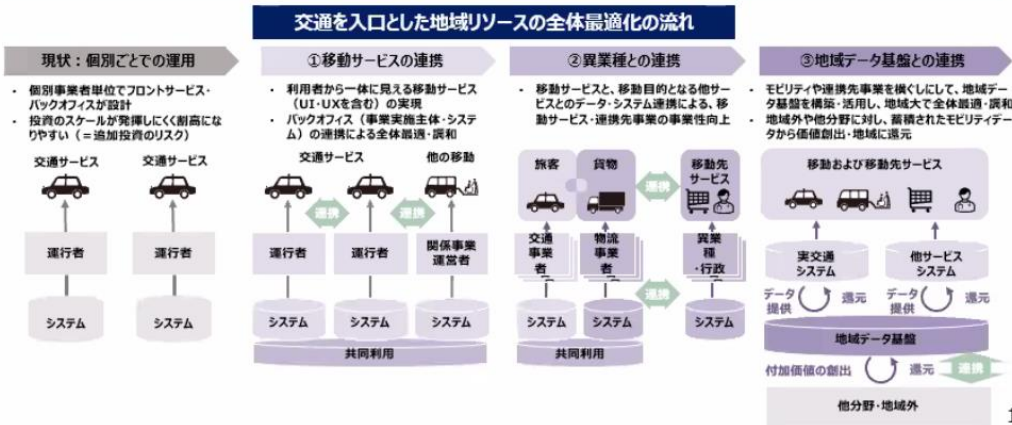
交通を入口とした地域リソースの全体最適化の流れ

現状：個別ごとでの運用

・個別事業者単位でフロントサービス・バックオフィスが設計
・投資のスケールが発揮しにくく割高になりやすい（＝追加投資のリスク）

交通サービス
交通サービス
運行者
運行者
システム
システム

①移動サービスの連携

・利用者から一体に見える移動サービス（UI・UXを含む）の実現
・バックオフィス（事業実施主体・システム）の連携による全体最適・調和

交通サービス
他の移動
連携
連携
運行者
運行者
関係事業運営者
システム
システム
システム
共同利用

②異業種との連携

・移動サービスと、移動目的となる他サービスとのデータ・システム連携による、移動サービス・連携先事業の事業性向上

旅客
貨物
移動先サービス
連携
交通事業者
物流事業者
異業種・行政
連携
システム
システム
システム
共同利用

③地域データ基盤との連携

・モビリティや連携先事業を横ぐしにして、地域データ基盤を構築・活用し、地域大で全体最適・調和
・地域外や他分野に対し、蓄積されたモビリティデータから価値創出・地域に還元

移動および移動先サービス
実交通システム
他サービスシステム
データ提供
還元
データ提供
還元
地域データ基盤
付加価値の創出
還元
連携
他分野・地域外
1